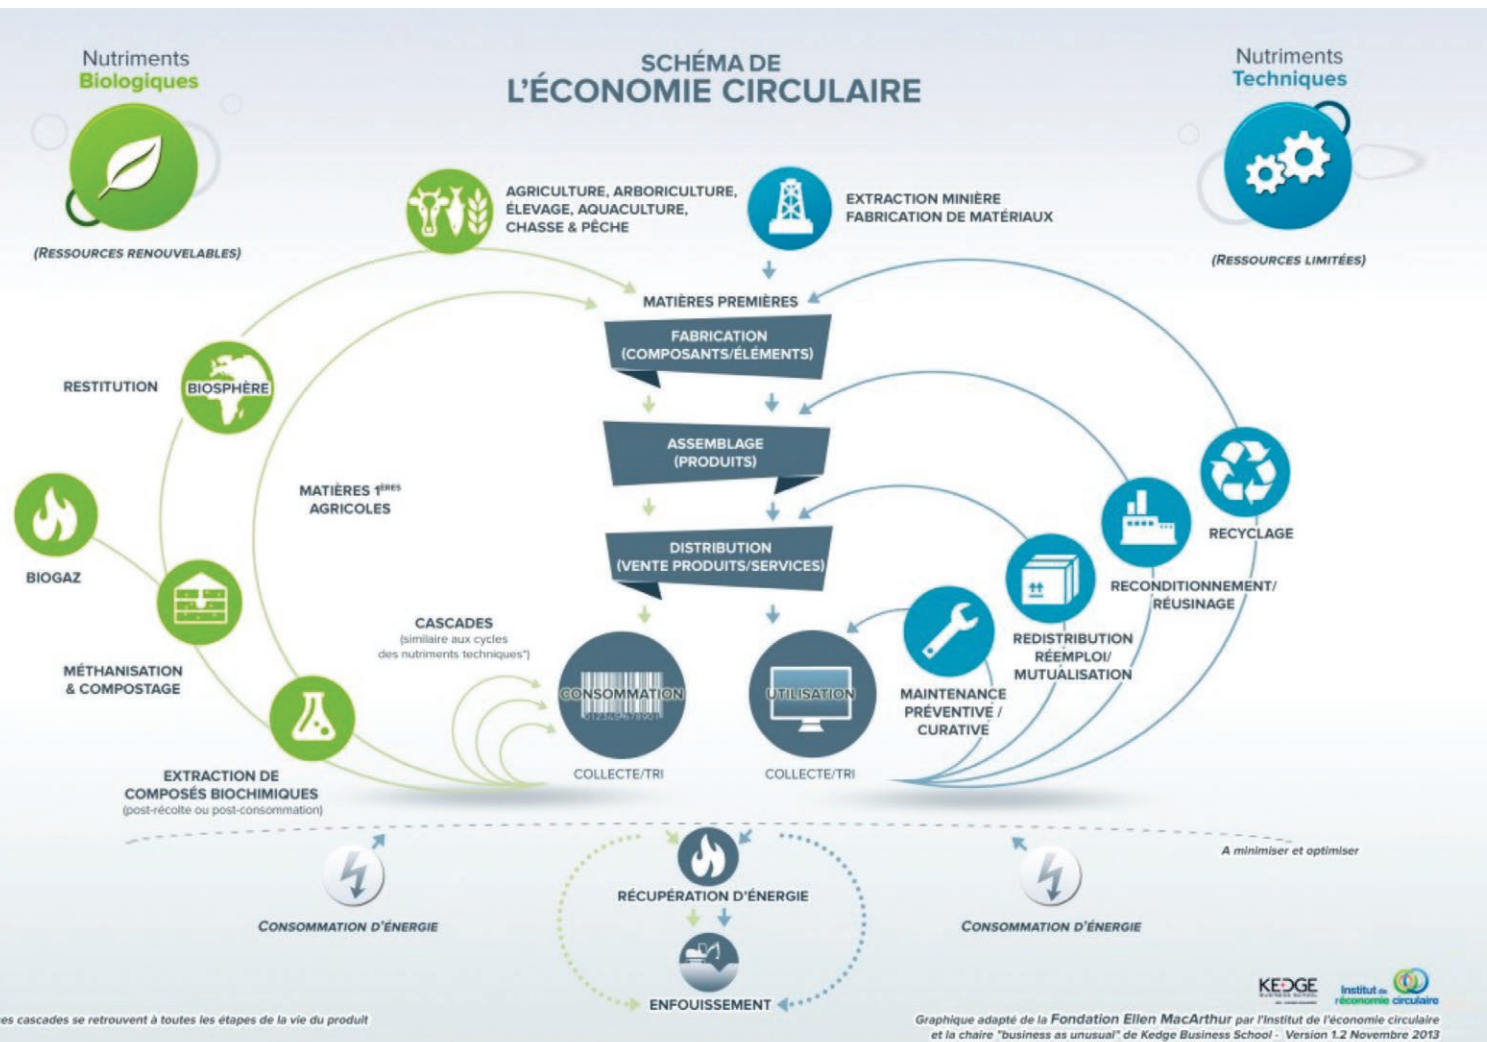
Nutriments
Biologiques

(RESSOURCES RENOUVELABLES)

SCHÉMA DE
L'ÉCONOMIE CIRCULAIRE

Nutriments
Techniques

(RESSOURCES LIMITÉES)

AGRICULTURE, ARBORICULTURE, ÉLEVAGE, AQUACULTURE, CHASSE & PÊCHE

EXTRACTION MINIÈRE
FABRICATION DE MATÉRIAUX

MATIÈRES PREMIÈRES

FABRICATION
(COMPOSANTS/ÉLÉMENTS)

ASSEMBLAGE
(PRODUITS)

DISTRIBUTION
(VENTE PRODUITS/SERVICES)

RESTITUTION

BIOSPHÈRE

MATIÈRES 1ères
AGRICOLES

BIOGAZ

MÉTHANISATION
& COMPOSTAGE

CASCADES
(similaire aux cycles des nutriments techniques*)

CONSOMMATION

UTILISATION

EXTRACTION DE
COMPOSÉS BIOCHIMIQUES
(post-récolte ou post-consommation)

COLLECTE/TRI

COLLECTE/TRI

RECYCLAGE

RECONDITIONNEMENT/
RÉUSINAGE

REDISTRIBUTION
RÉEMPLOI/
MUTUALISATION

MAINTENANCE
PRÉVENTIVE /
CURATIVE

A minimiser et optimiser

CONSOMMATION D'ÉNERGIE

RÉCUPÉRATION D'ÉNERGIE

CONSOMMATION D'ÉNERGIE

ENFOUISSEMENT

es cascades se retrouvent à toutes les étapes de la vie du produit

KEDGE BUSINESS SCHOOL

Institut de l'économie circulaire

Graphique adapté de la Fondation Ellen MacArthur par l'Institut de l'économie circulaire et la chaire "business as unusual" de Kedge Business School - Version 1.2 Novembre 2013